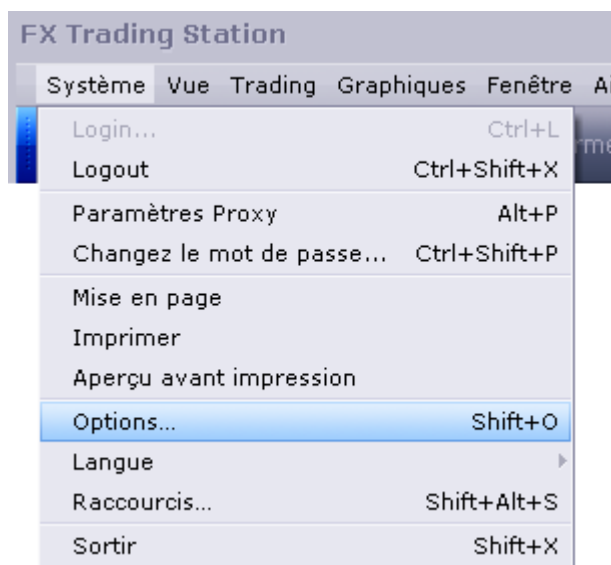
FX Trading Station

Système Vue Trading Graphiques Fenêtre A

Login... Ctrl+L
Logout Ctrl+Shift+X
Paramètres Proxy Alt+P
Changez le mot de passe... Ctrl+Shift+P
Mise en page
Imprimer
Aperçu avant impression
Options... Shift+O
Langue
Raccourcis... Shift+Alt+S
Sortir Shift+X